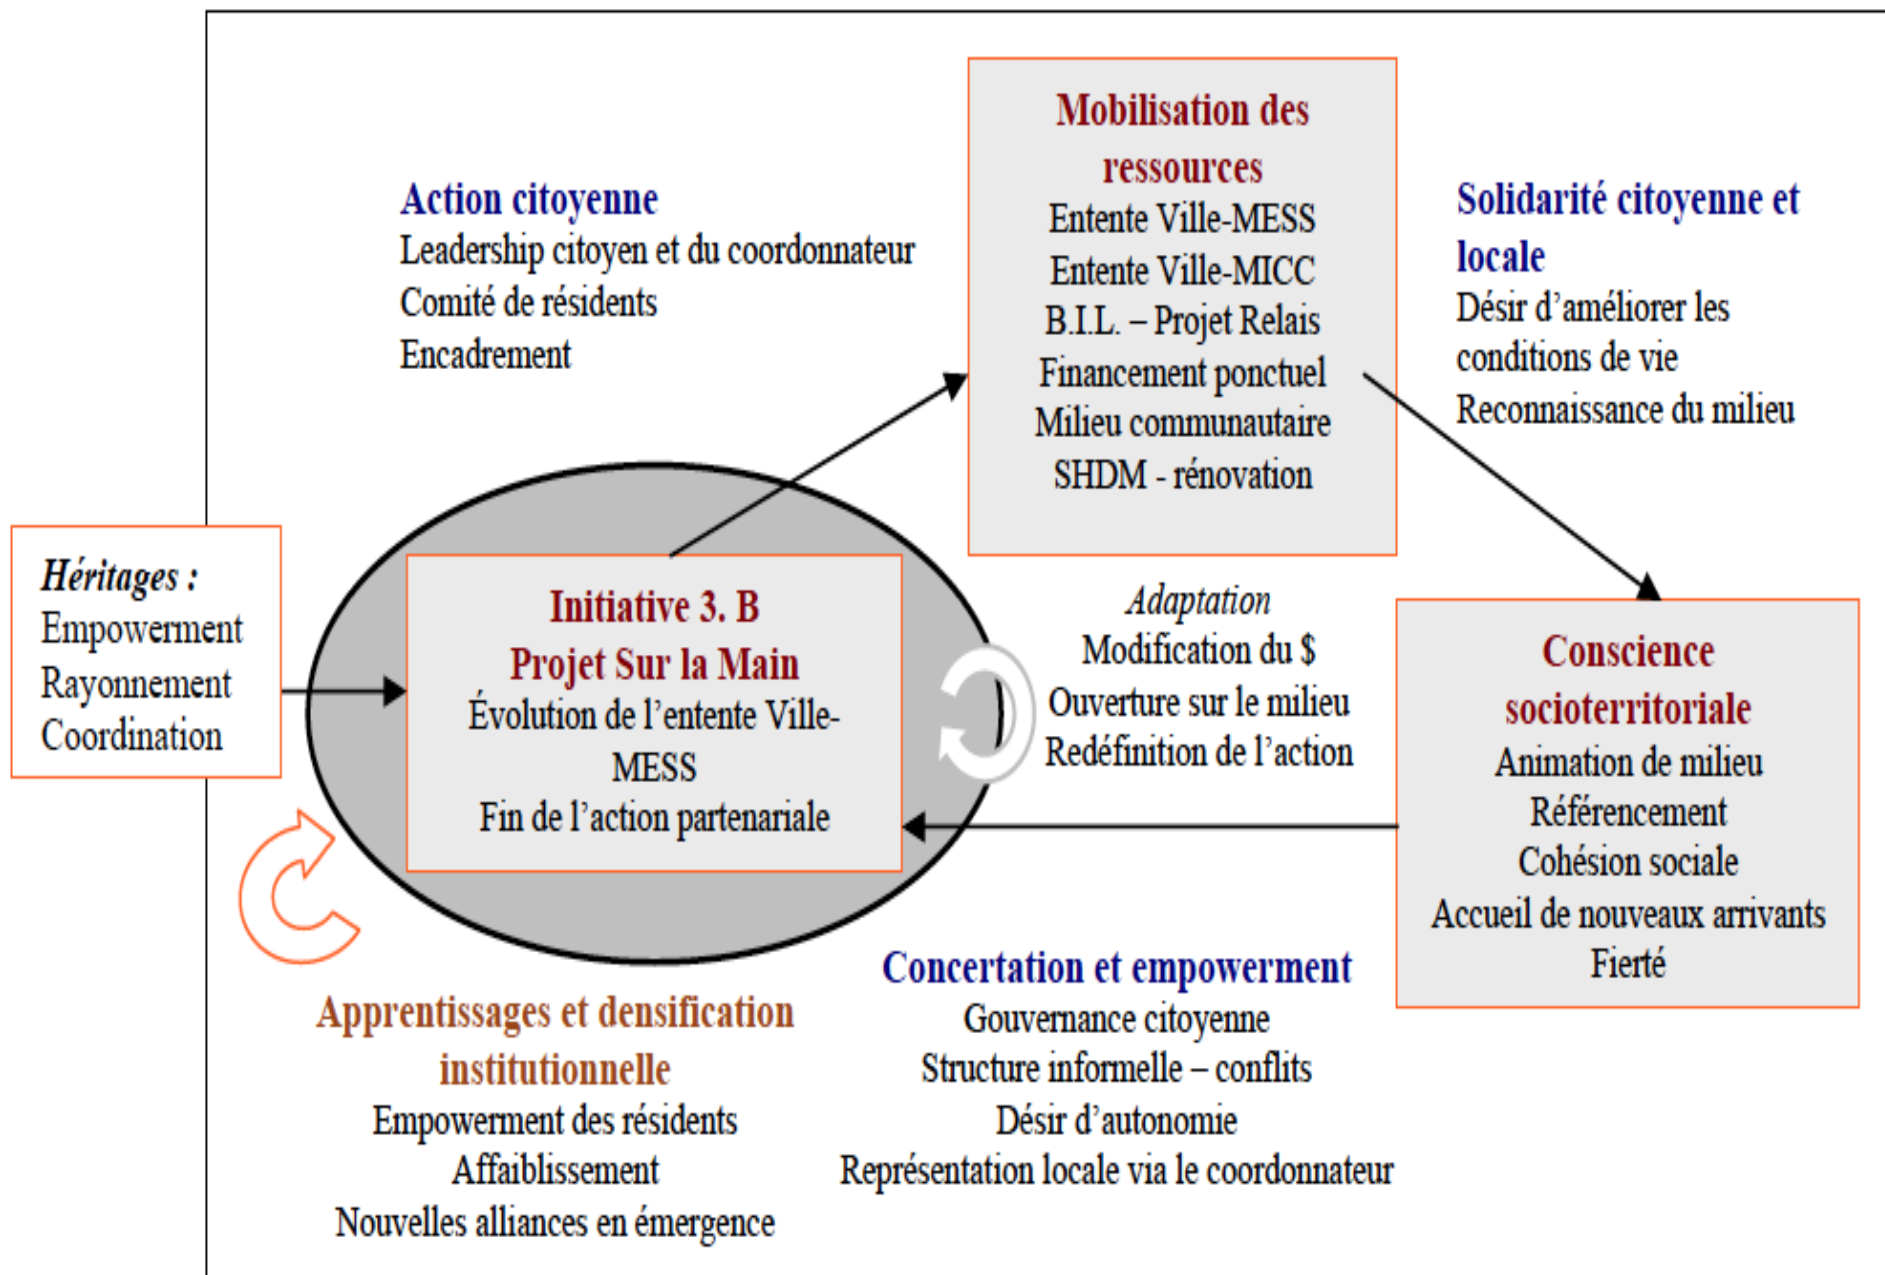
Mobilisation des ressources
Entente Ville-MESS
Entente Ville-MICC
B.I.L. – Projet Relais
Financement ponctuel
Milieu communautaire
SHDM - rénovation

Action citoyenne
Leadership citoyen et du coordonnateur
Comité de résidents
Encadrement

Solidarité citoyenne et locale
Désir d'améliorer les conditions de vie
Reconnaissance du milieu

Héritages :
Empowerment
Rayonnement
Coordination

Initiative 3. B
Projet Sur la Main
Évolution de l'entente Ville-MESS
Fin de l'action partenariale

Adaptation
Modification du $
Ouverture sur le milieu
Redéfinition de l'action

Conscience socioterritoriale
Animation de milieu
Référencement
Cohésion sociale
Accueil de nouveaux arrivants
Fierté

Apprentissages et densification institutionnelle
Empowerment des résidents
Affaiblissement
Nouvelles alliances en émergence

Concertation et empowerment
Gouvernance citoyenne
Structure informelle – conflits
Désir d'autonomie
Représentation locale via le coordonnateur